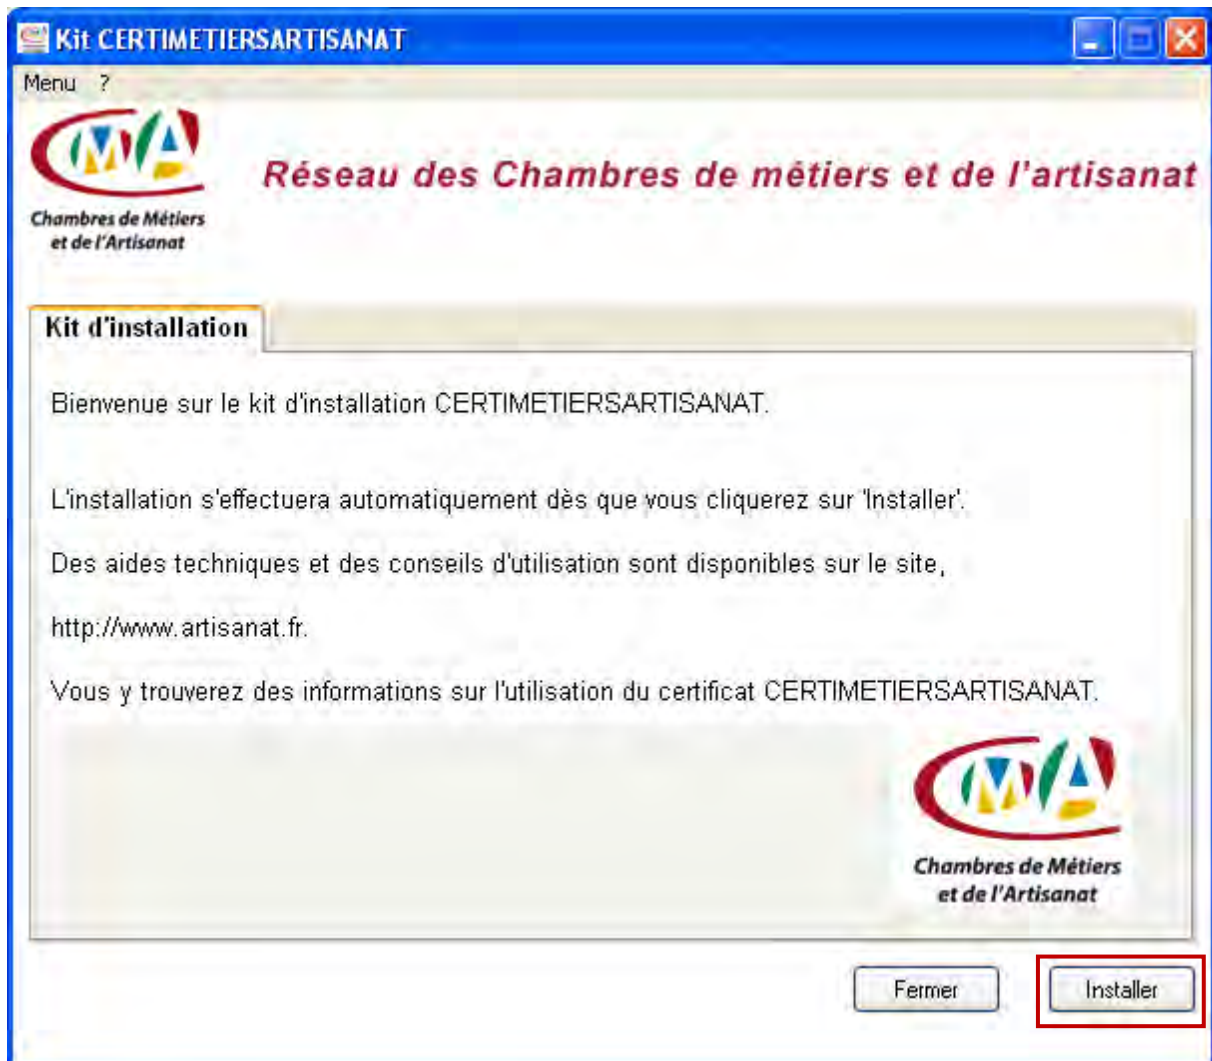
Kit CERTIMETIERSARTISANAT

Menu ?

CMA
Chambres de Métiers et de l'Artisanat

Réseau des Chambres de métiers et de l'artisanat

Kit d'installation

Bienvenue sur le kit d'installation CERTIMETIERSARTISANAT.

L'installation s'effectuera automatiquement dès que vous cliquerez sur 'Installer'.

Des aides techniques et des conseils d'utilisation sont disponibles sur le site,

http://www.artisanat.fr.

Vous y trouverez des informations sur l'utilisation du certificat CERTIMETIERSARTISANAT.

CMA
Chambres de Métiers et de l'Artisanat

Fermer

Installer